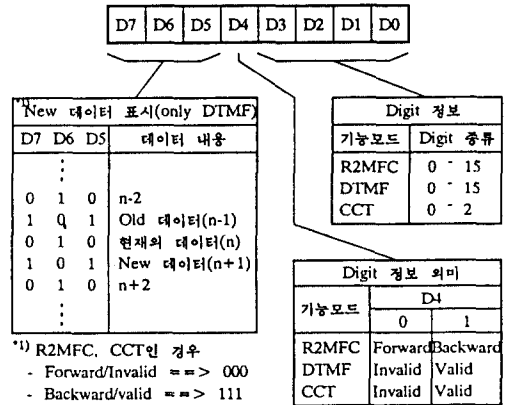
| D7 | D6 | D5 | D4 | D3 | D2 | D1 | D0 |
|---|---|---|---|---|---|---|---|

*1) New 데이터 표시(only DTMF)

| D7 | D6 | D5 | 데이터 내용 |
|---|---|---|---|
| ⋮ | | | |
| 0 | 1 | 0 | n-2 |
| 1 | 0 | 1 | Old 데이터(n-1) |
| 0 | 1 | 0 | 현재의 데이터(n) |
| 1 | 0 | 1 | New 데이터(n+1) |
| 0 | 1 | 0 | n+2 |
| ⋮ | | | |

*1) R2MFC, CCT인 경우
- Forward/Invalid ==> 000
- Backward/valid ==> 111

| Digit 정보 | |
|---|---|
| 기능모드 | Digit 종류 |
| R2MFC | 0 ~ 15 |
| DTMF | 0 ~ 15 |
| CCT | 0 ~ 2 |

| Digit 정보 의미 | | |
|---|---|---|
| 기능모드 | D4 | |
| | 0 | 1 |
| R2MFC | Forward | Backward |
| DTMF | Invalid | Valid |
| CCT | Invalid | Valid |